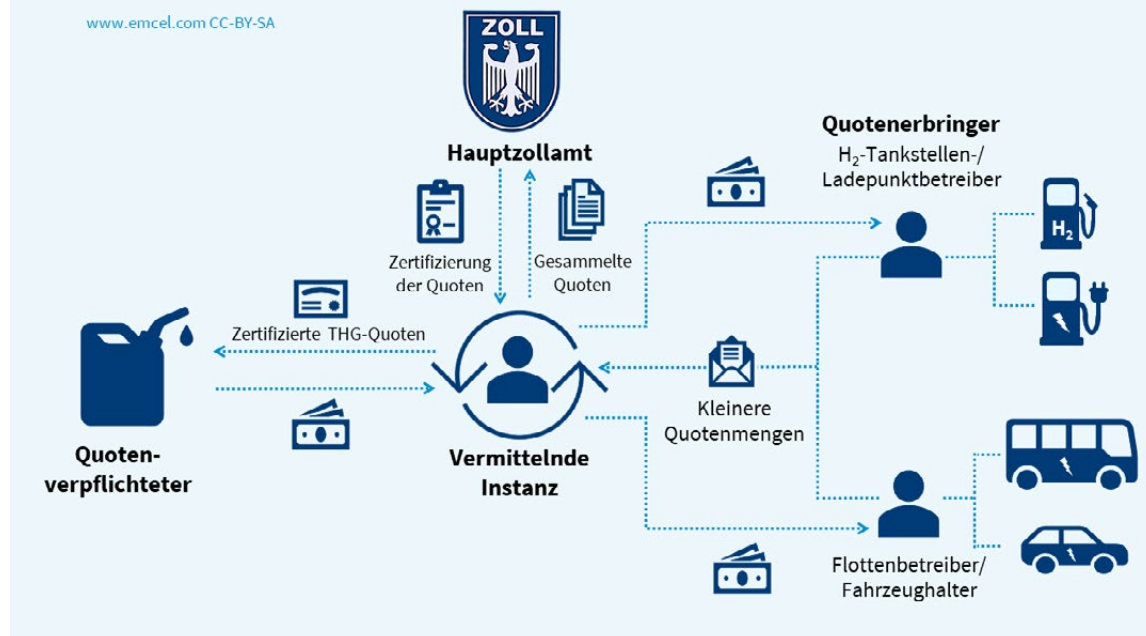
www.emcel.com CC-BY-SA

ZOLL

Hauptzollamt

Zertifizierung der Quoten

Gesammelte Quoten

Quotenerbringer
$H_2$-Tankstellen-/ Ladepunktbetreiber

$H_2$

Zertifizierte THG-Quoten

Quoten-verpflichteter

Vermittelnde Instanz

Kleinere Quotenmengen

Flottenbetreiber/ Fahrzeughalter